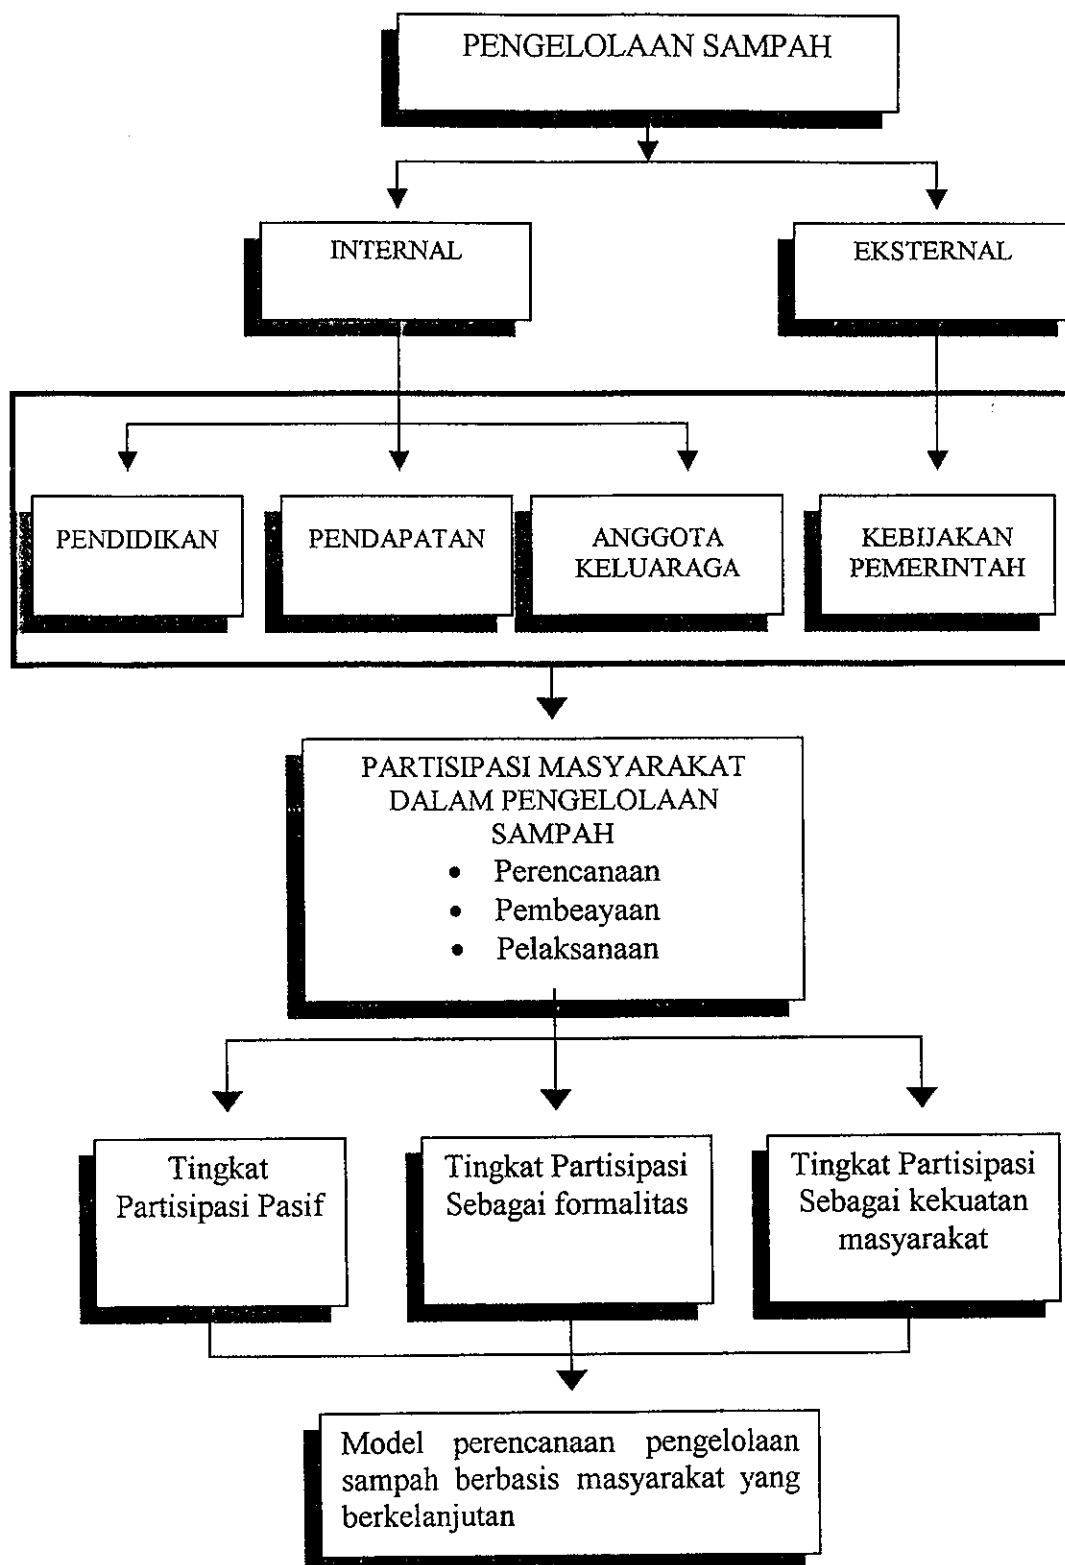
PENGELOLAAN SAMPAH

INTERNAL

EKSTERNAL

PENDIDIKAN

PENDAPATAN

ANGGOTA KELUARAGA

KEBIJAKAN PEMERINTAH

PARTISIPASI MASYARAKAT DALAM PENGELOLAAN SAMPAH
• Perencanaan
• Pembeayaan
• Pelaksanaan

Tingkat Partisipasi Pasif

Tingkat Partisipasi Sebagai formalitas

Tingkat Partisipasi Sebagai kekuatan masyarakat

Model perencanaan pengelolaan sampah berbasis masyarakat yang berkelanjutan